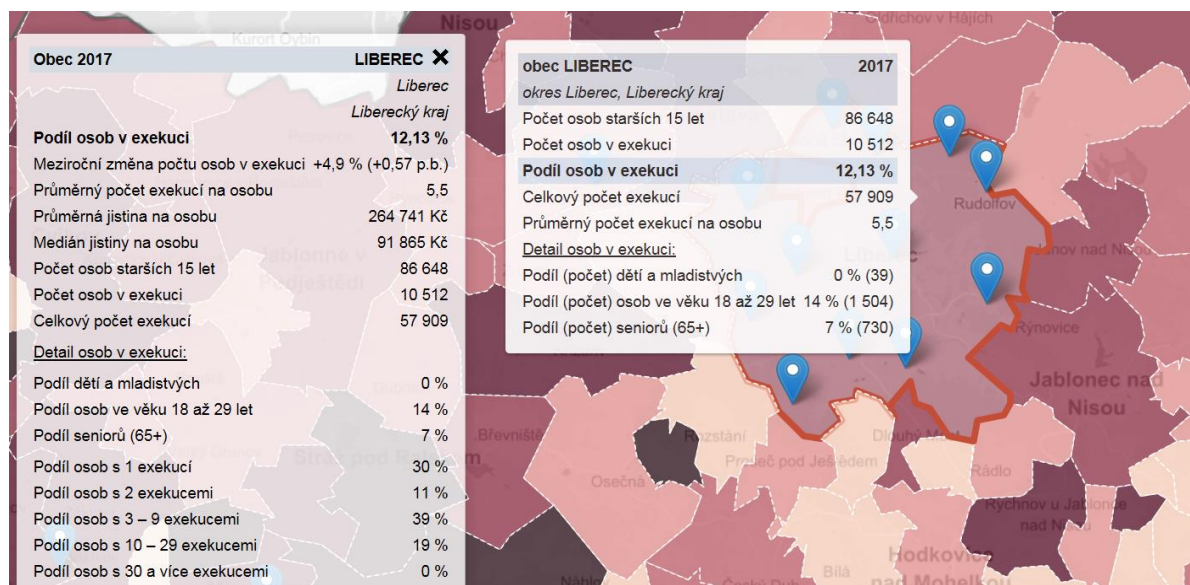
Obec 2017 LIBEREC ✕
Liberec
Liberecký kraj

| | |
|---|---|
| Podíl osob v exekuci | 12,13 % |
| Meziroční změna počtu osob v exekuci | +4,9 % (+0,57 p.b.) |
| Průměrný počet exekucí na osobu | 5,5 |
| Průměrná jistina na osobu | 264 741 Kč |
| Medián jistiny na osobu | 91 865 Kč |
| Počet osob starších 15 let | 86 648 |
| Počet osob v exekuci | 10 512 |
| Celkový počet exekucí | 57 909 |

Detail osob v exekuci:

| | |
|---|---|
| Podíl dětí a mladistvých | 0 % |
| Podíl osob ve věku 18 až 29 let | 14 % |
| Podíl seniorů (65+) | 7 % |
| Podíl osob s 1 exekucí | 30 % |
| Podíl osob s 2 exekucemi | 11 % |
| Podíl osob s 3 – 9 exekucemi | 39 % |
| Podíl osob s 10 – 29 exekucemi | 19 % |
| Podíl osob s 30 a více exekucemi | 0 % |

obec LIBEREC 2017
okres Liberec, Liberecký kraj

| | |
|---|---|
| Počet osob starších 15 let | 86 648 |
| Počet osob v exekuci | 10 512 |
| Podíl osob v exekuci | 12,13 % |
| Celkový počet exekucí | 57 909 |
| Průměrný počet exekucí na osobu | 5,5 |

Detail osob v exekuci:

| | |
|---|---|
| Podíl (počet) dětí a mladistvých | 0 % (39) |
| Podíl (počet) osob ve věku 18 až 29 let | 14 % (1 504) |
| Podíl (počet) seniorů (65+) | 7 % (730) |

Nisou
Oldřichov v Hájích
Kurort Oybin
Jablonné v Podještědí
Stráž pod Ralskem
Rudolfov
Janov nad Nisou
Rýnovice
Jablonec nad Nisou
Břevniště
Rozstání
Proseč pod Ještědem
Osečná
Dlouhý Most
Rádlo
Rychnov u Jablonce nad Nisou
Hodkovice nad Mohelkou
Bílá
Náhlov
Český Dub